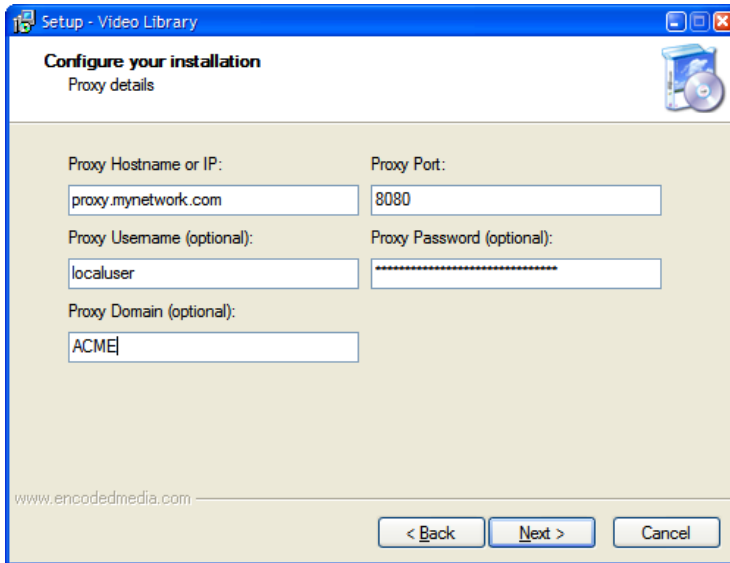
Setup - Video Library

Configure your installation
Proxy details

Proxy Hostname or IP:
proxy.mynetwork.com
Proxy Port:
8080
Proxy Username (optional):
localuser
Proxy Password (optional):
********************************
Proxy Domain (optional):
ACME

www.encodedmedia.com

< Back
Next >
Cancel